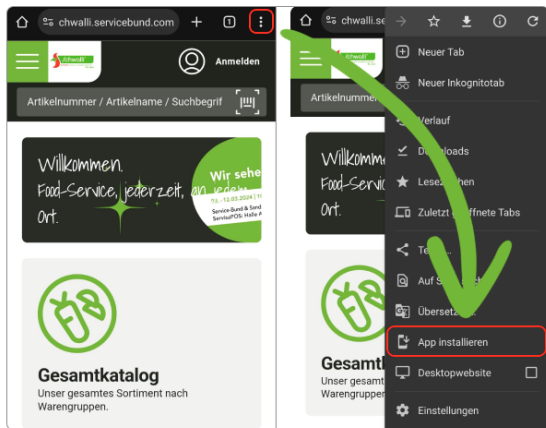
chwalli.servicebund.com

1

Anmelden

Artikelnummer / Artikelname / Suchbegrif

Willkommen.
Food-Service, jederzeit, an jedem Ort.

Wir sehe

11. - 12.03.2024 |

Service-Bund & Sand ServicePOS: Halle A

Gesamtkatalog
Unser gesamtes Sortiment nach Warengruppen.

chwalli.se

Artikelnummer

Willkommen.
Food-Servic

Ort.

Gesamtk
Unser gesam
Warengruppen.

Neuer Tab

Neuer Inkognitotab

Verlauf

Downloads

Lesezeichen

Zuletzt geöffnete Tabs

Teilen

Auf Seite suchen

Übersetzen

App installieren

Desktopwebsite

Einstellungen